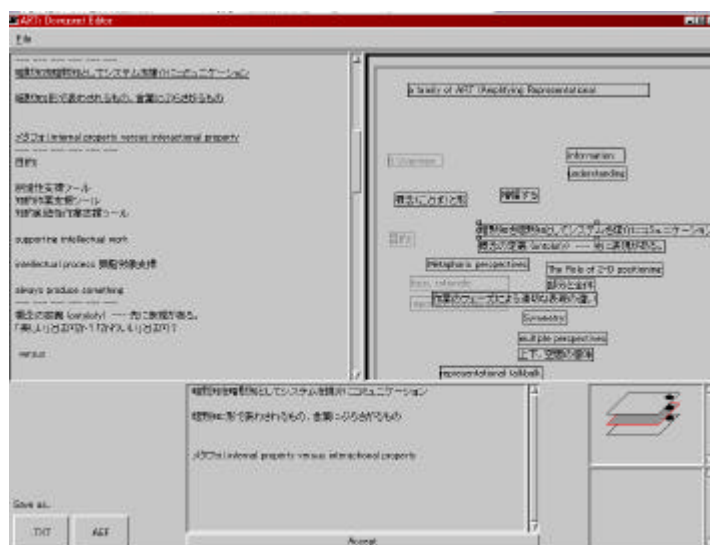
ART Document Editor

File

暗黙知を明示化してシステムを媒介にコミュニケーション

暗黙知の形であらわされるもの、言葉にしにくいもの

メタファ internal property versus international property

目的

創造性支援ツール
知的作業支援ツール
知的生産活動支援ツール

supporting intellectual work

intellectual process 情報発信支援

always produce something

概念の距離 (analogy) ― 先に距離がある。
「楽しい」とはなにか? どういうことか?

versus

a family of ART (Amplifying Representational

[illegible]

information

understanding

概念にたどりつく

情報する

目的

暗黙知を明示化してシステムを媒介にコミュニケーション

概念の距離 (analogy) ― 先に距離がある。

Metaphoric perspectives

The Role of 2-D positioning

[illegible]

部分と全体

知識のウェーブによる連想の表現の仕方

Symmetry

multiple perspectives

上下、空間の意味

representational talkback

暗黙知を明示化してシステムを媒介にコミュニケーション

暗黙知の形であらわされるもの、言葉にしにくいもの

メタファ internal property versus international property

Save as..

TXT

ART

Accept